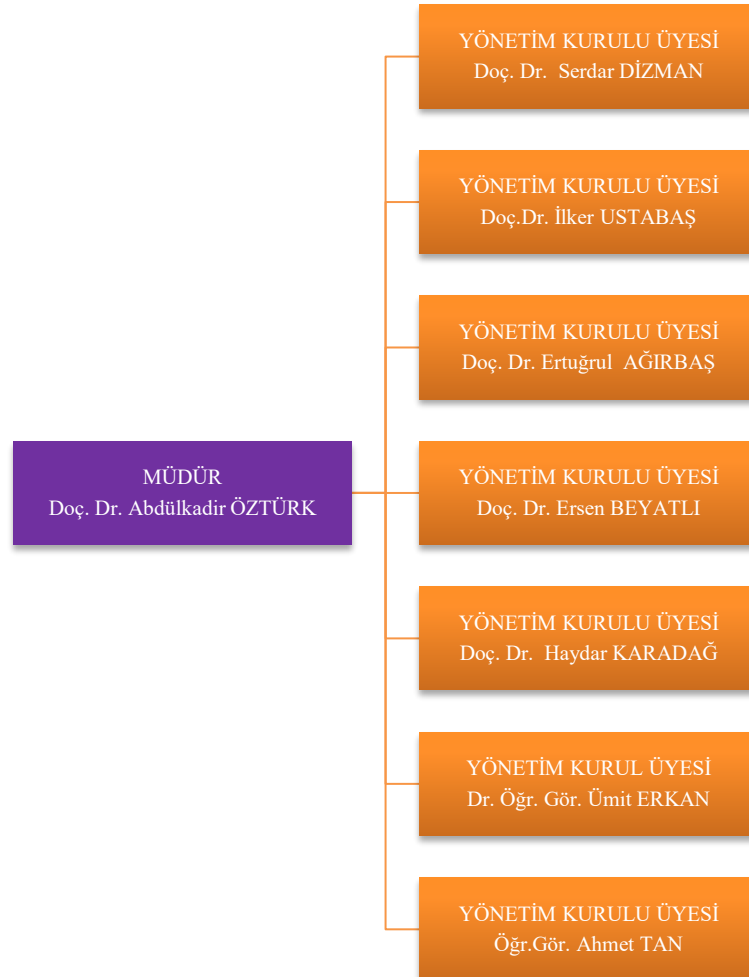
MÜDÜR
Doç. Dr. Abdülkadir ÖZTÜRK

YÖNETİM KURULU ÜYESİ
Doç. Dr. Serdar DİZMAN

YÖNETİM KURULU ÜYESİ
Doç.Dr. İlker USTABAŞ

YÖNETİM KURULU ÜYESİ
Doç. Dr. Ertuğrul AĞIRBAŞ

YÖNETİM KURULU ÜYESİ
Doç. Dr. Ersen BEYATLI

YÖNETİM KURULU ÜYESİ
Doç. Dr. Haydar KARADAĞ

YÖNETİM KURUL ÜYESİ
Dr. Öğr. Gör. Ümit ERKAN

YÖNETİM KURULU ÜYESİ
Öğr.Gör. Ahmet TAN